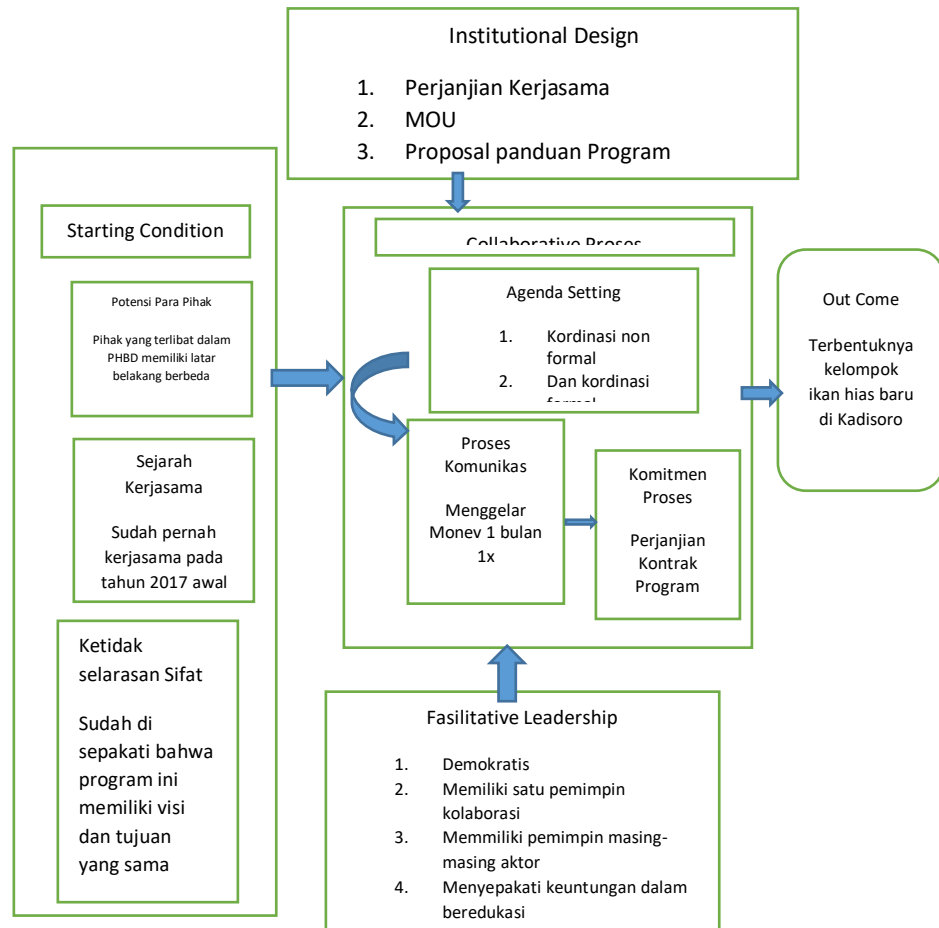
Institutional Design

1. Perjanjian Kerjasama
2. MOU
3. Proposal panduan Program

Starting Condition

Potensi Para Pihak

Pihak yang terlibat dalam PHBD memiliki latar belakang berbeda

Sejarah Kerjasama

Sudah pernah kerjasama pada tahun 2017 awal

Ketidak selarasan Sifat

Sudah di sepakati bahwa program ini memiliki visi dan tujuan yang sama

Collaborative Proses

Agenda Setting

1. Kordinasi non formal
2. Dan kordinasi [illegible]

Proses Komunikas

Menggelar Monev 1 bulan 1x

Komitmen Proses

Perjanjian Kontrak Program

Out Come

Terbentuknya kelompok ikan hias baru di Kadisoro

Fasilitative Leadership

1. Demokratis
2. Memiliki satu pemimpin kolaborasi
3. Memmiliki pemimpin masing-masing aktor
4. Menyepakati keuntungan dalam beredukasi